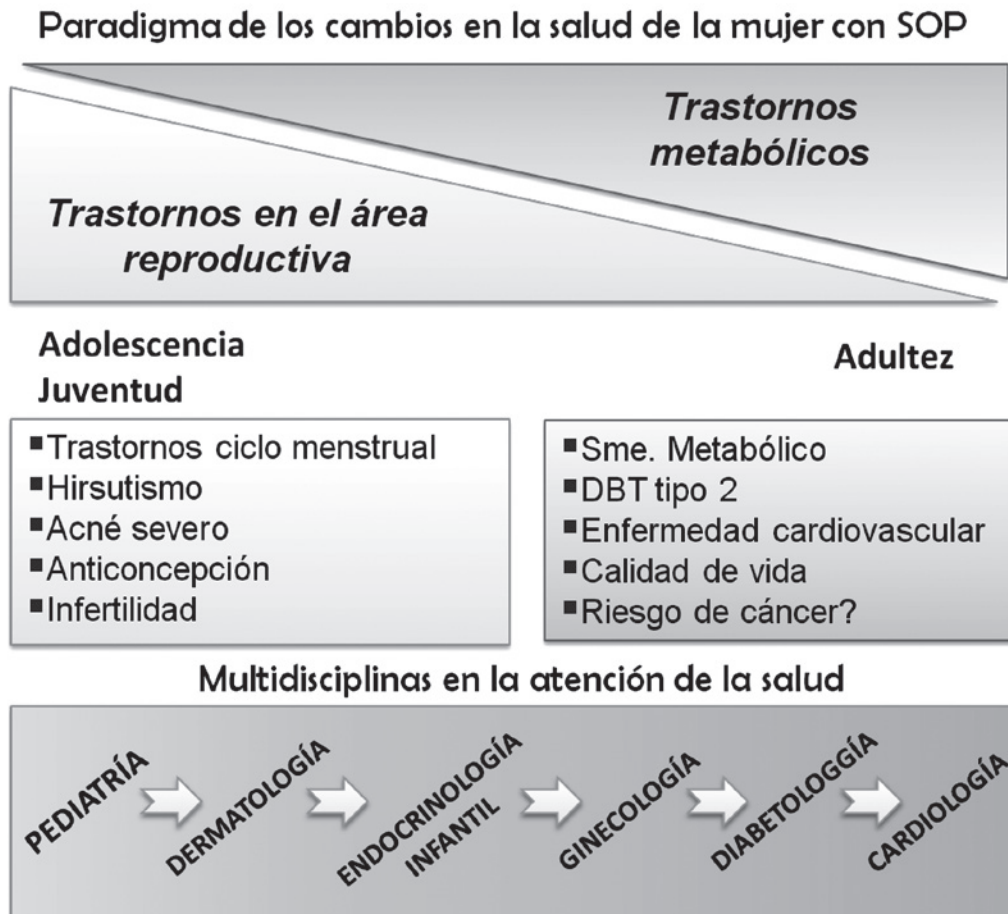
Paradigma de los cambios en la salud de la mujer con SOP

Trastornos metabólicos

Trastornos en el área reproductiva

Adolescencia
Juventud

Adultez

▪Trastornos ciclo menstrual
▪Hirsutismo
▪Acné severo
▪Anticoncepción
▪Infertilidad

▪Sme. Metabólico
▪DBT tipo 2
▪Enfermedad cardiovascular
▪Calidad de vida
▪Riesgo de cáncer?

Multidisciplinas en la atención de la salud

PEDIATRÍA
DERMATOLOGÍA
ENDOCRINOLOGÍA INFANTIL
GINECOLOGÍA
DIABETOLOGGÍA
CARDIOLOGÍA